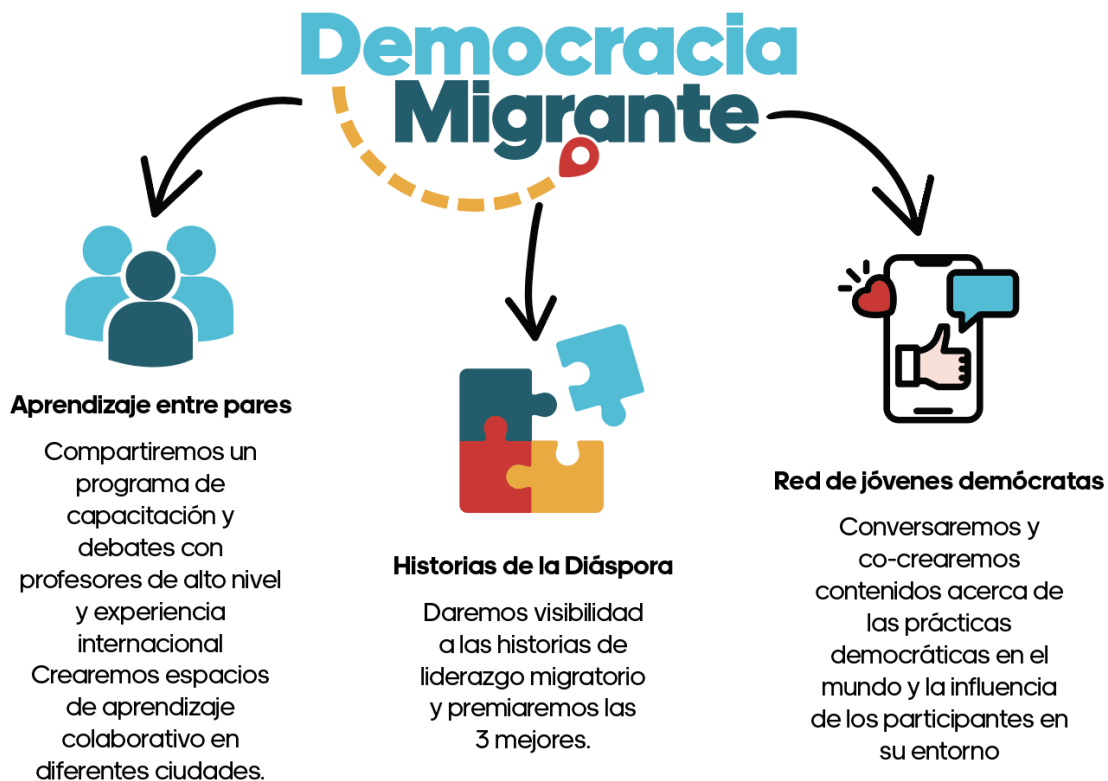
Democracia Migrante

Aprendizaje entre pares

Compartiremos un programa de capacitación y debates con profesores de alto nivel y experiencia internacional Crearemos espacios de aprendizaje colaborativo en diferentes ciudades.

Historias de la Diáspora

Daremos visibilidad a las historias de liderazgo migratorio y premiaremos las 3 mejores.

Red de jóvenes demócratas

Conversaremos y co-crearemos contenidos acerca de las prácticas democráticas en el mundo y la influencia de los participantes en su entorno